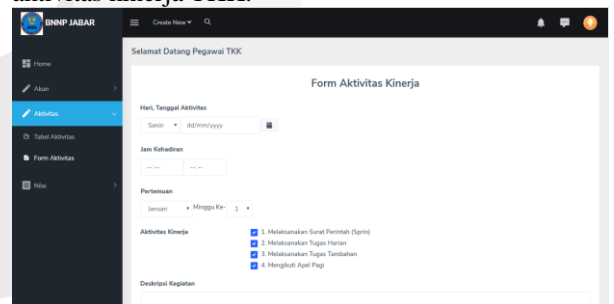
BNNP JABAR

Create New ▾

Home

Akun

Aktivitas

Tabel Aktivitas

Form Aktivitas

Nilai

Selamat Datang Pegawai TKK

Form Aktivitas Kinerja

Hari, Tanggal Aktivitas

Senin ▾ dd/mm/yyyy

Jam Kehadiran

--:-- --:--

Pertemuan

Januari ▾ Minggu Ke- 1 ▾

Aktivitas Kinerja

1. Melaksanakan Surat Perintah (Sprin)

2. Melaksanakan Tugas Harian

3. Melaksanakan Tugas Tambahan

4. Mengikuti Apel Pagi

Deskripsi Kegiatan